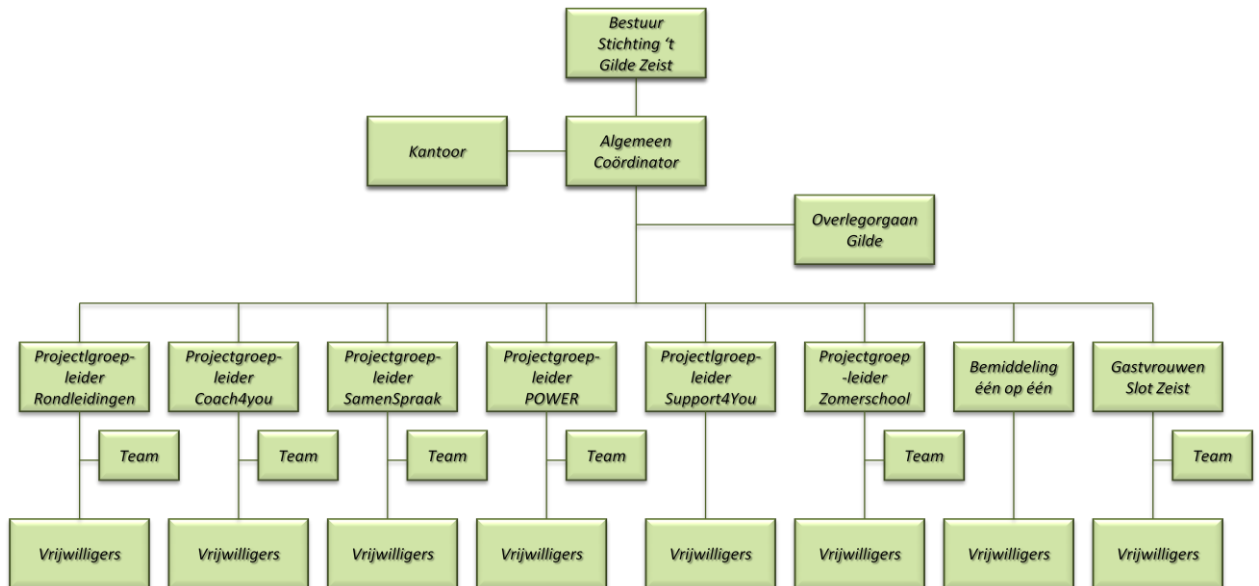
Bestuur Stichting 't Gilde Zeist

Kantoor

Algemeen Coördinator

Overlegorgaan Gilde

Projectlgroepleider Rondleidingen

Team

Vrijwilligers

Projectgroepleider Coach4you

Team

Vrijwilligers

Projectgroepleider SamenSpraak

Team

Vrijwilligers

Projectgroepleider POWER

Team

Vrijwilligers

Projectlgroepleider Support4You

Vrijwilligers

Projectgroep -leider Zomerschool

Team

Vrijwilligers

Bemiddeling één op één

Vrijwilligers

Gastvrouwen Slot Zeist

Team

Vrijwilligers